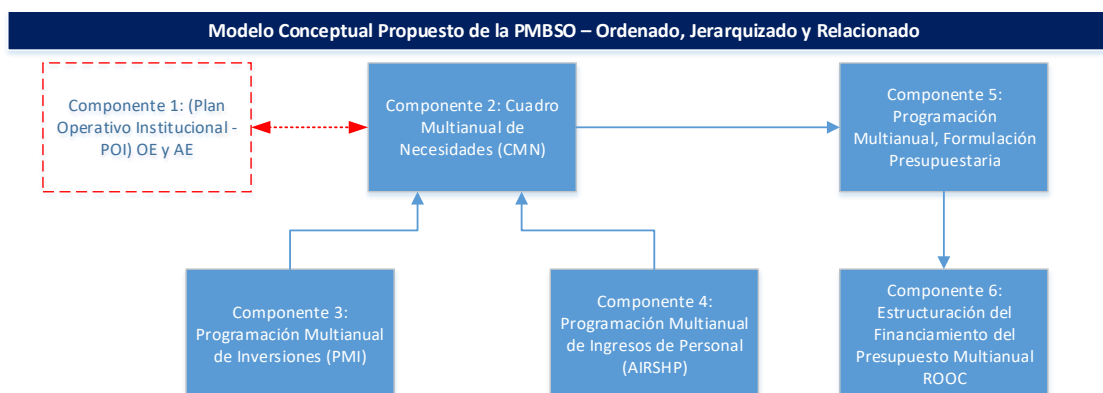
Modelo Conceptual Propuesto de la PMBSO – Ordenado, Jerarquizado y Relacionado

Componente 1: (Plan Operativo Institucional - POI) OE y AE

Componente 2: Cuadro Multianual de Necesidades (CMN)

Componente 5: Programación Multianual, Formulación Presupuestaria

Componente 3: Programación Multianual de Inversiones (PMI)

Componente 4: Programación Multianual de Ingresos de Personal (AIRSHP)

Componente 6: Estructuración del Financiamiento del Presupuesto Multianual ROOC